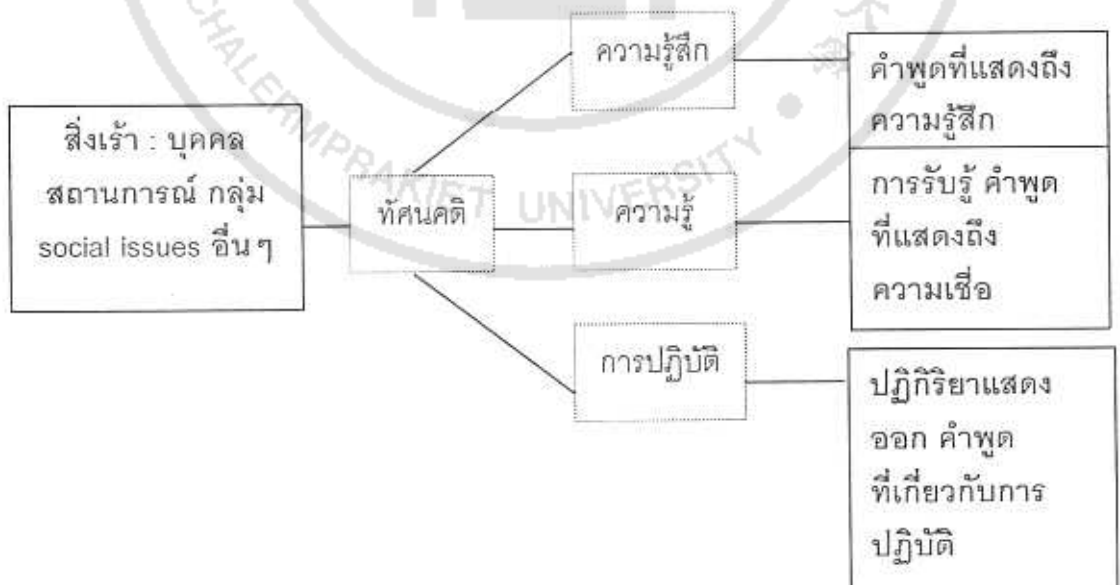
สิ่งเร้า : บุคคล สถานการณ์ กลุ่ม social issues อื่น ๆ

ทัศนคติ

ความรู้สึก

คำพูดที่แสดงถึงความรู้สึก

ความรู้

การรับรู้ คำพูดที่แสดงถึงความเชื่อ

การปฏิบัติ

ปฏิกิริยาแสดงออก คำพูดที่เกี่ยวกับการปฏิบัติ

CHALERMPRAKIET UNIVERSITY